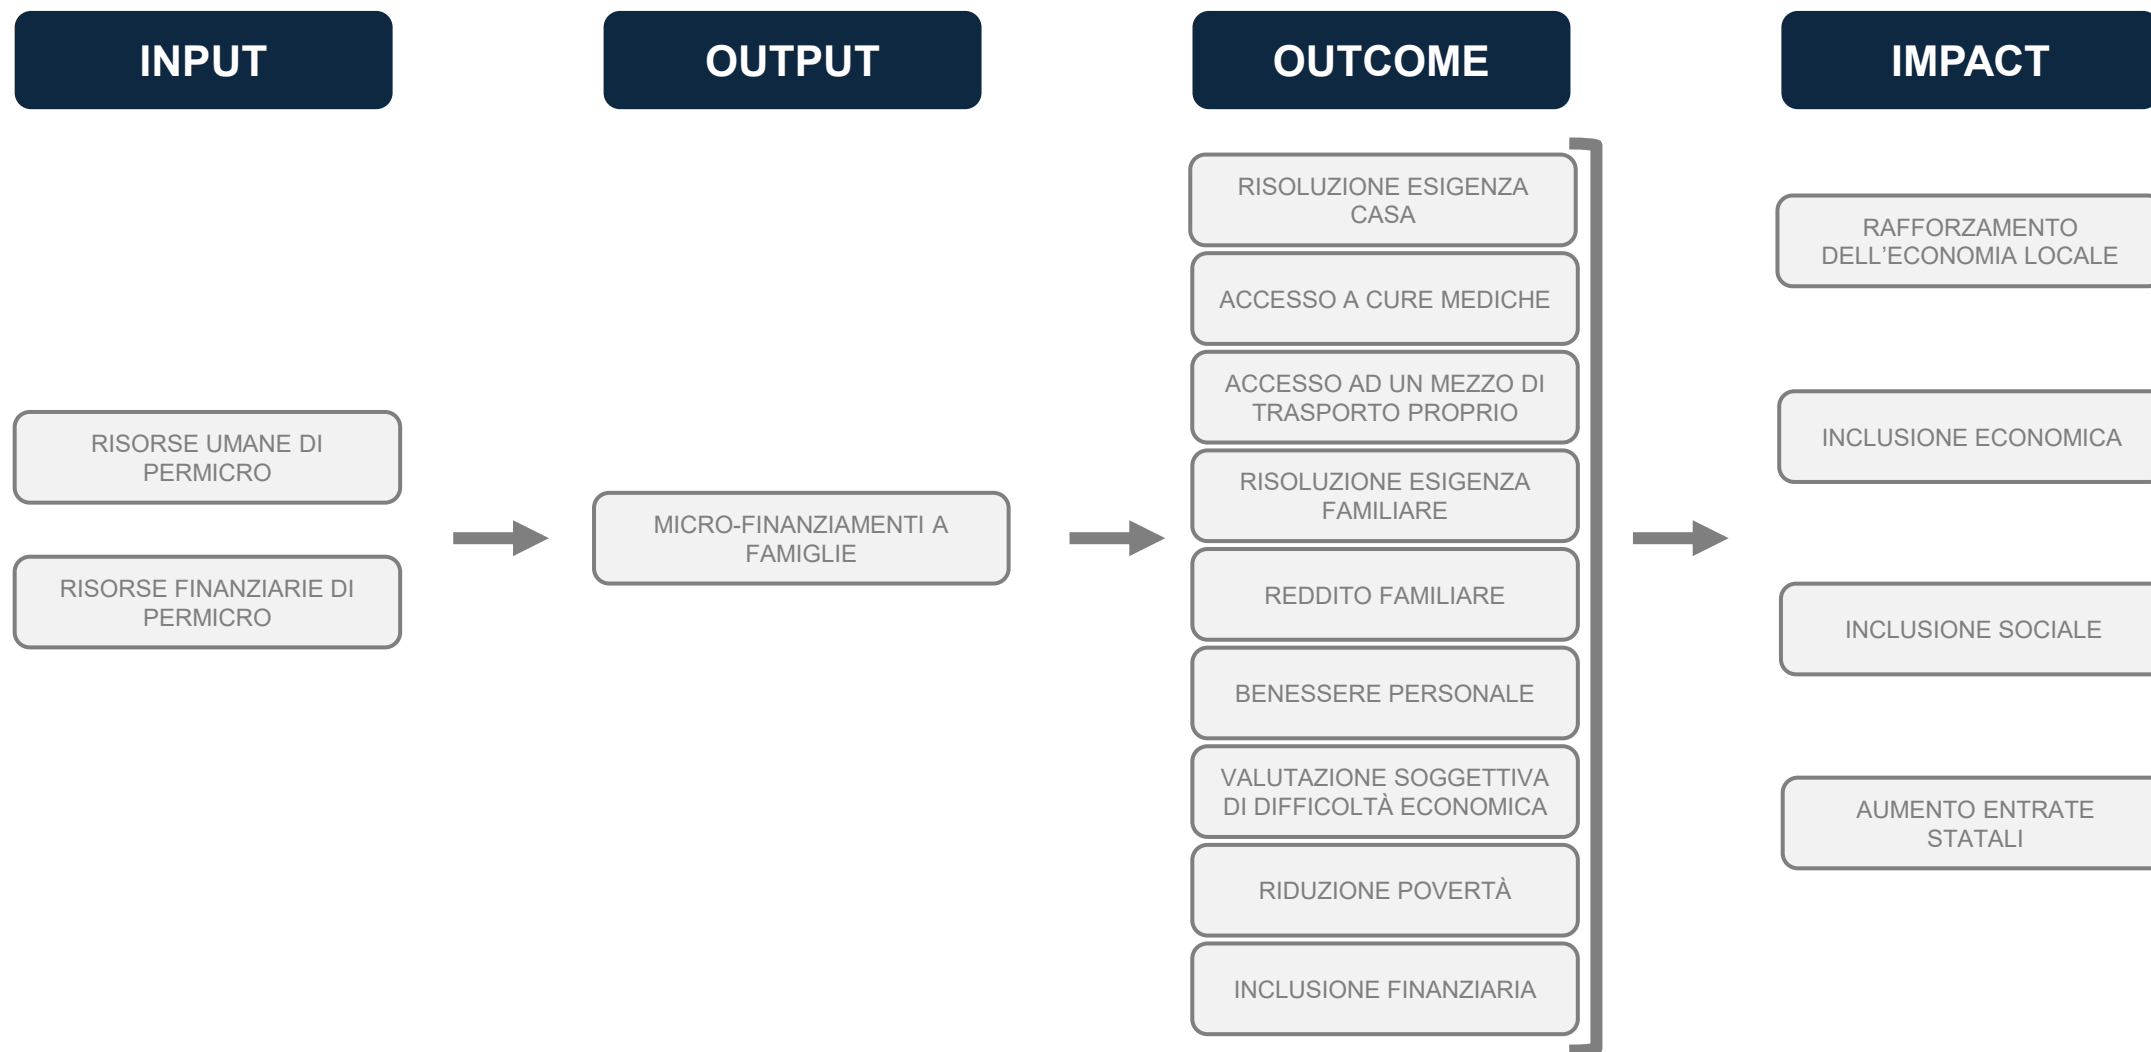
INPUT

RISORSE UMANE DI PERMICRO

RISORSE FINANZIARIE DI PERMICRO

OUTPUT

MICRO-FINANZIAMENTI A FAMIGLIE

OUTCOME

RISOLUZIONE ESIGENZA CASA

ACCESSO A CURE MEDICHE

ACCESSO AD UN MEZZO DI TRASPORTO PROPRIO

RISOLUZIONE ESIGENZA FAMILIARE

REDDITO FAMILIARE

BENESSERE PERSONALE

VALUTAZIONE SOGGETTIVA DI DIFFICOLTÀ ECONOMICA

RIDUZIONE POVERTÀ

INCLUSIONE FINANZIARIA

IMPACT

RAFFORZAMENTO DELL’ECONOMIA LOCALE

INCLUSIONE ECONOMICA

INCLUSIONE SOCIALE

AUMENTO ENTRATE STATALI